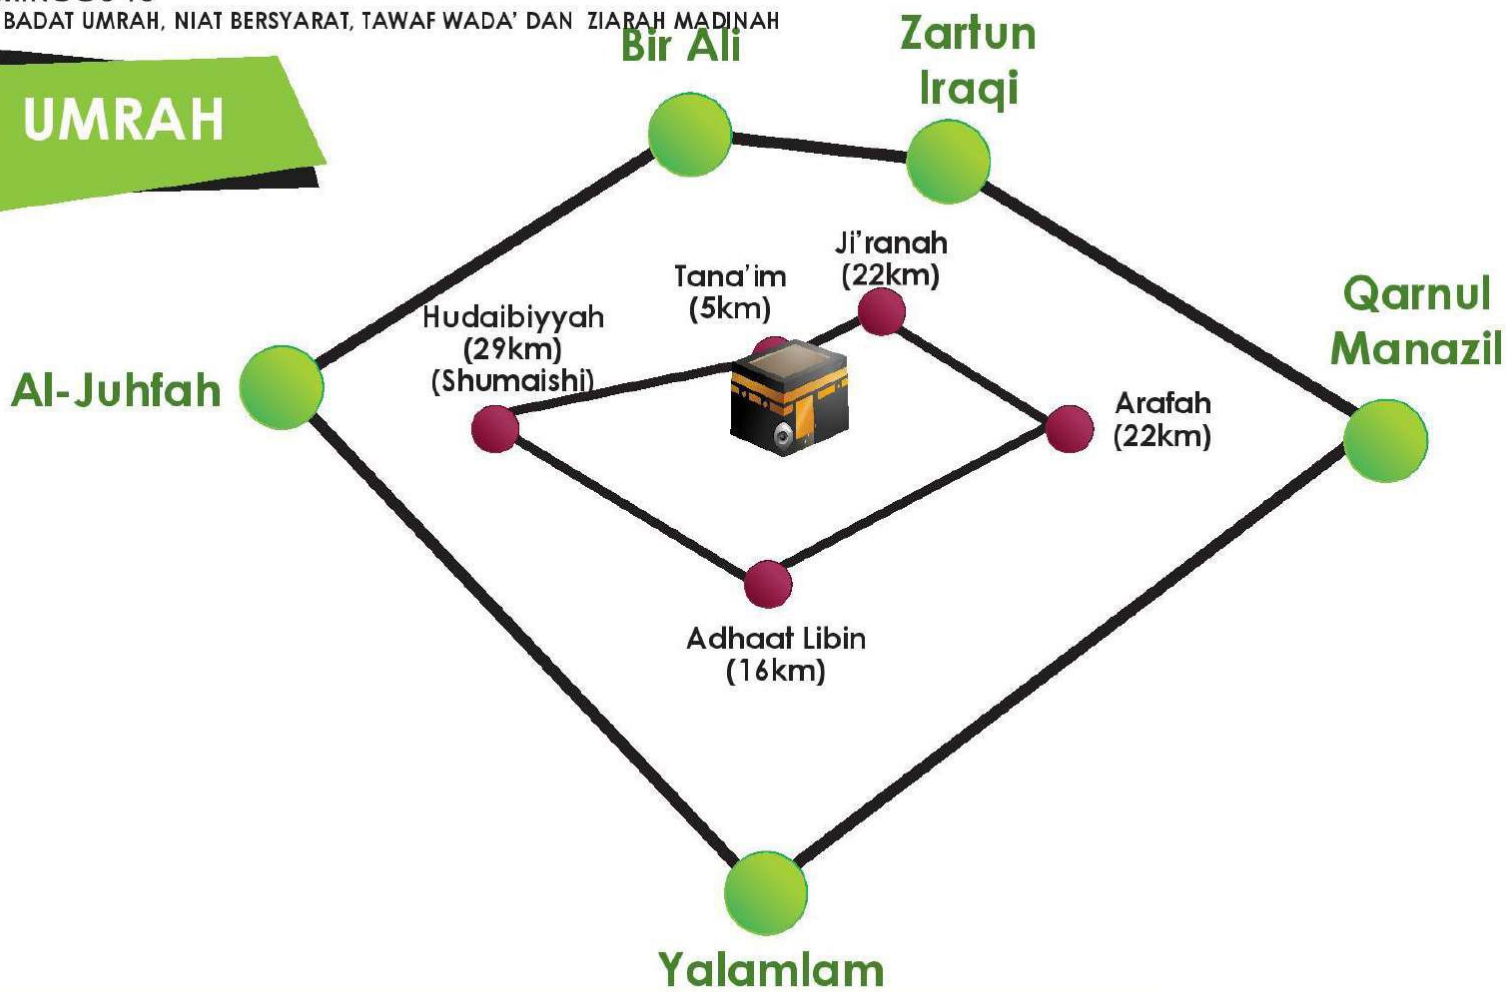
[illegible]
BADAT UMRAH, NIAT BERSYARAT, TAWAF WADA' DAN ZIARAH MADINAH

UMRAH

Bir Ali

Zartun Iraqi

Qarnul Manazil

Al-Juhfah

Yalamlam

Ji'ranah (22km)

Tana'im (5km)

Hudaibiyyah (29km) (Shumaishi)

Arafah (22km)

Adhaat Libin (16km)